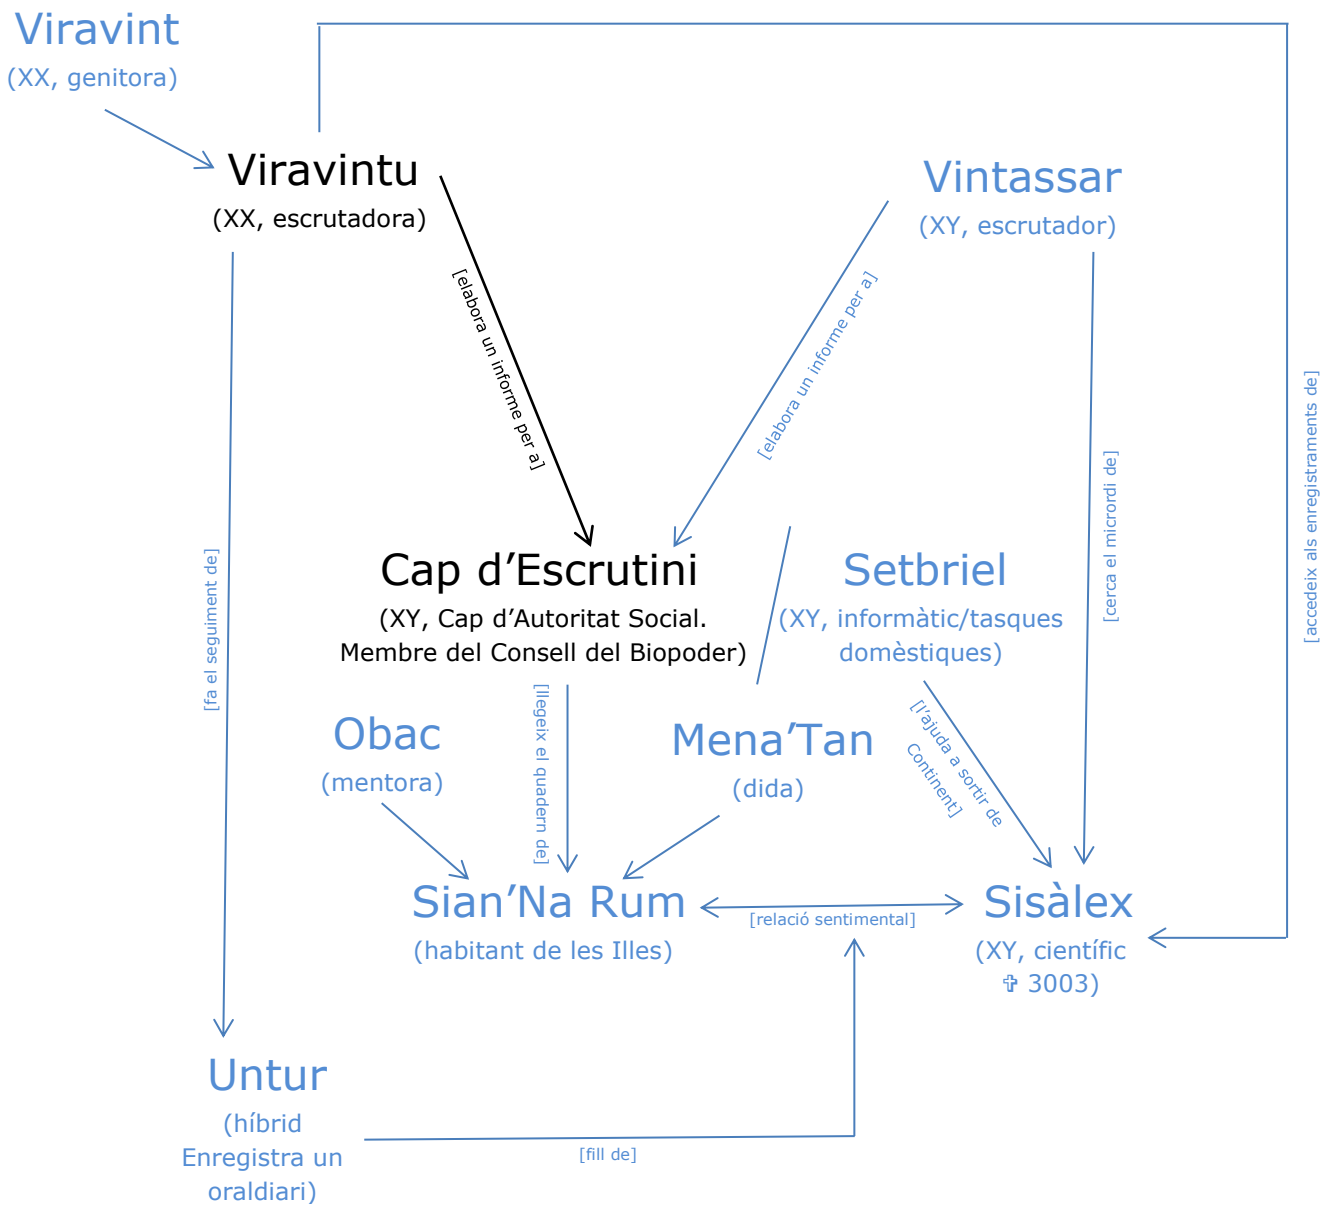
Viravint
(XX, genitora)

Viravintu
(XX, escrutadora)

Vintassar
(XY, escrutador)

[elabora un informe per a]

[elabora un informe per a]

[fa el seguiment de]

[cerca el micrordi de]

[accedeix als enregistraments de]

Cap d'Escrutini
(XY, Cap d'Autoritat Social. Membre del Consell del Biopoder)

Setbriel
(XY, informàtic/tasques domèstiques)

Obac
(mentora)

[llegeix el quadern de]

Mena'Tan
(dida)

[l'ajuda a sortir de Continent]

Sian'Na Rum
(habitant de les Illes)

[relació sentimental]

Sisàlex
(XY, científic ✝ 3003)

Untur
(híbrid Enregistra un oraldiari)

[fill de]